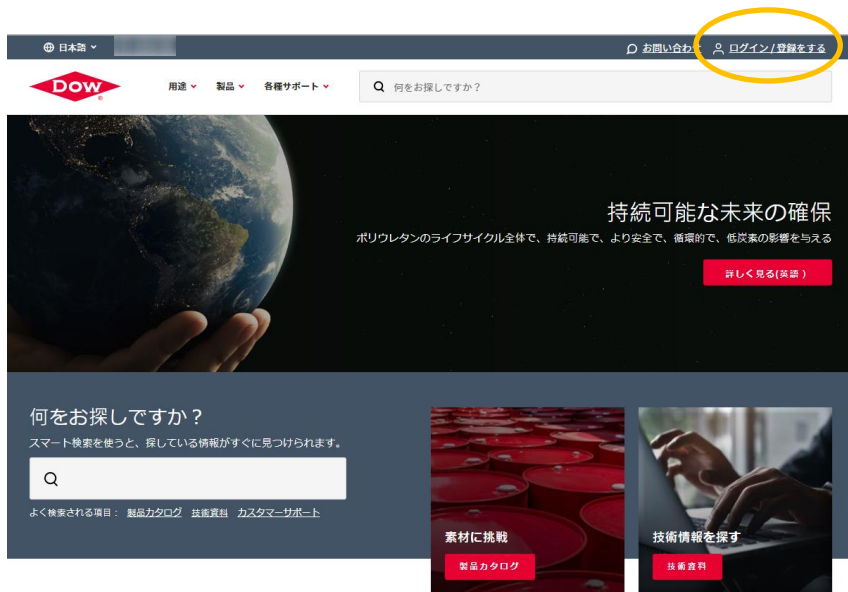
日本語

お問い合わせ　ログイン / 登録をする

DOW

用途　製品　各種サポート

何をお探しですか？

持続可能な未来の確保

ポリウレタンのライフサイクル全体で、持続可能で、より安全で、循環的で、低炭素の影響を与える

詳しく見る(英語)

何をお探しですか？

スマート検索を使うと、探している情報がすぐに見つけられます。

よく検索される項目：　製品カタログ　技術資料　カスタマーサポート

素材に挑戦

製品カタログ

技術情報を探す

技術資料